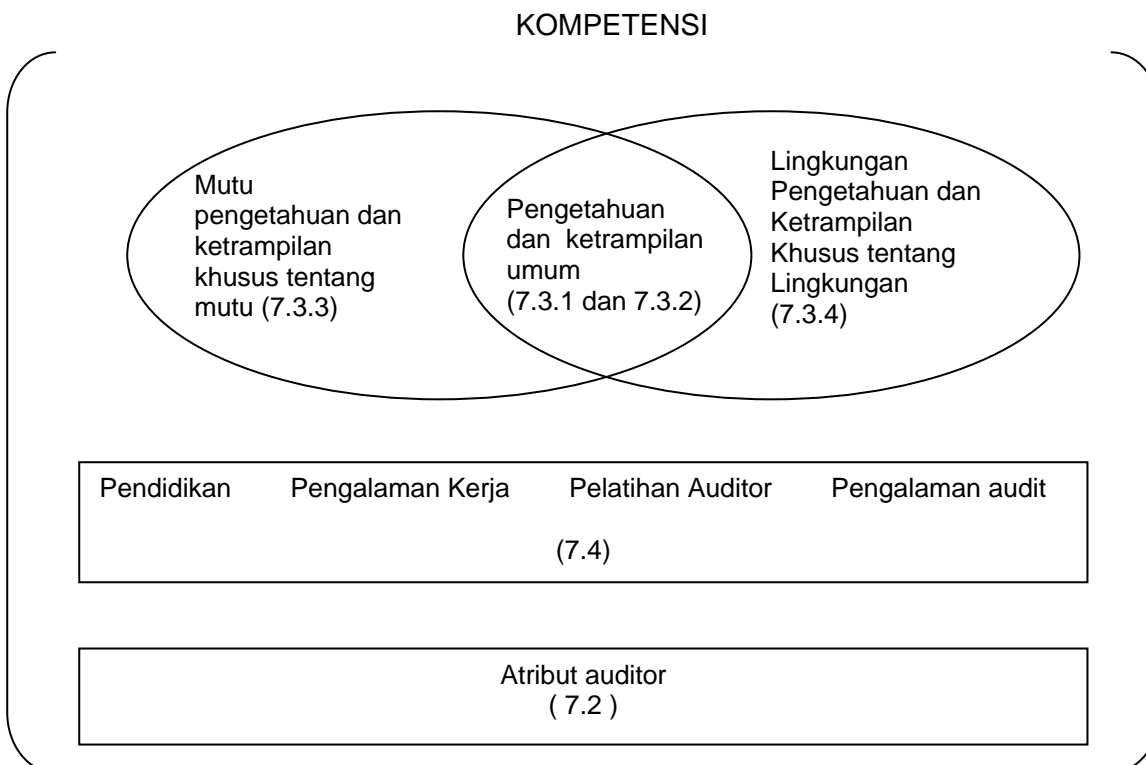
KOMPETENSI

Mutu pengetahuan dan ketrampilan khusus tentang mutu (7.3.3)

Pengetahuan dan ketrampilan umum (7.3.1 dan 7.3.2)

Lingkungan Pengetahuan dan Ketrampilan Khusus tentang Lingkungan (7.3.4)

Pendidikan Pengalaman Kerja Pelatihan Auditor Pengalaman audit

(7.4)

Atribut auditor
( 7.2 )